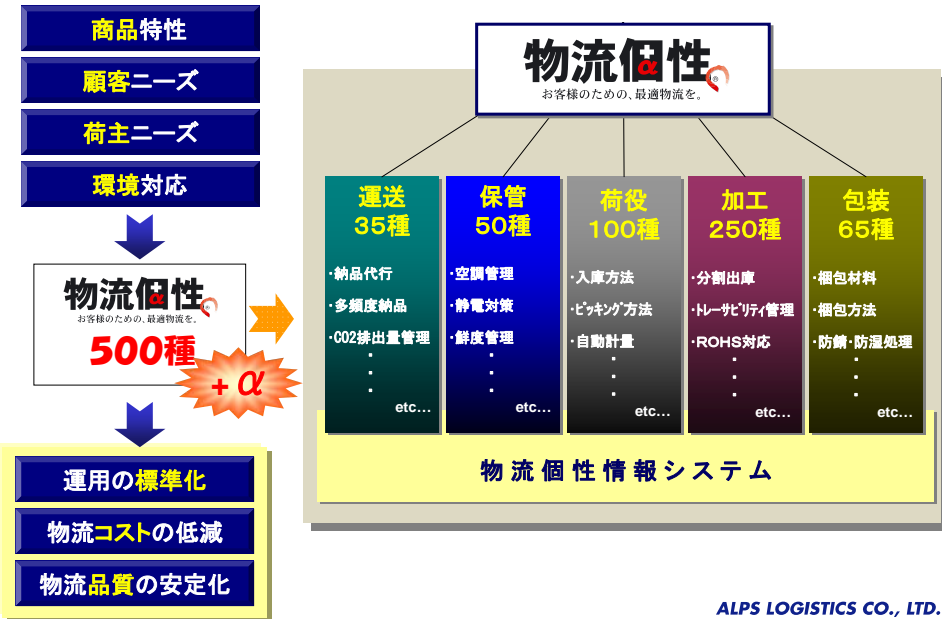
商品特性

顧客ニーズ

荷主ニーズ

環境対応

物流個性

お客様のための、最適物流を。

500種

+α

運用の標準化

物流コストの低減

物流品質の安定化

物流個性

お客様のための、最適物流を。

運送
35種

・納品代行
・多頻度納品
・CO2排出量管理
・
・
・
etc…

保管
50種

・空調管理
・静電対策
・鮮度管理
・
・
・
etc…

荷役
100種

・入庫方法
・ピッキング方法
・自動計量
・
・
・
etc…

加工
250種

・分割出庫
・トレーサビリティ管理
・ROHS対応
・
・
・
etc…

包装
65種

・梱包材料
・梱包方法
・防錆・防湿処理
・
・
・
etc…

物流個性情報システム

ALPS LOGISTICS CO., LTD.